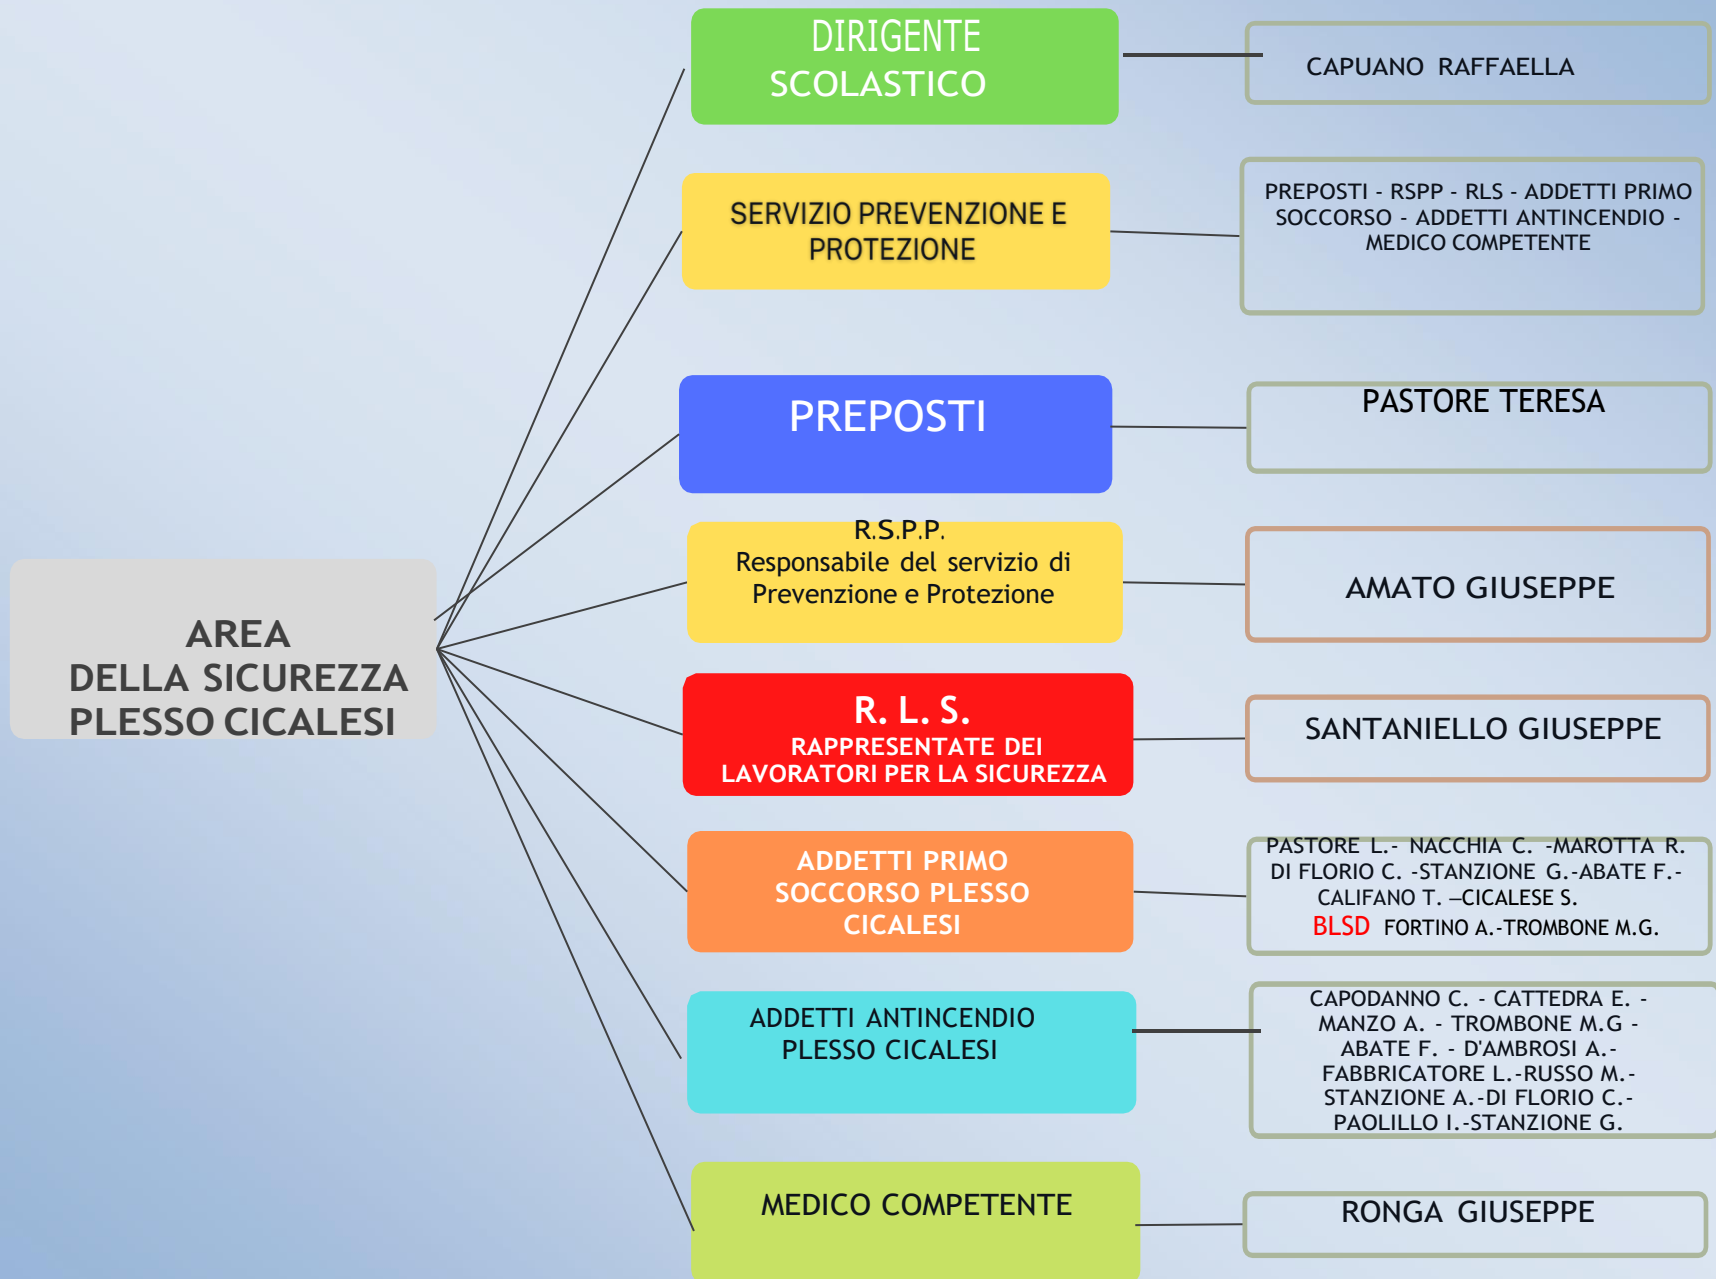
AREA
DELLA SICUREZZA
PLESSO CICALESI

DIRIGENTE
SCOLASTICO

CAPUANO RAFFAELLA

SERVIZIO PREVENZIONE E
PROTEZIONE

PREPOSTI - RSPP - RLS - ADDETTI PRIMO SOCCORSO - ADDETTI ANTINCENDIO - MEDICO COMPETENTE

PREPOSTI

PASTORE TERESA

R.S.P.P.
Responsabile del servizio di Prevenzione e Protezione

AMATO GIUSEPPE

R. L. S.
RAPPRESENTATE DEI LAVORATORI PER LA SICUREZZA

SANTANIELLO GIUSEPPE

ADDETTI PRIMO SOCCORSO PLESSO CICALESI

PASTORE L.- NACCHIA C. -MAROTTA R. DI FLORIO C. -STANZIONE G.-ABATE F.- CALIFANO T. –CICALESE S.
BLSD FORTINO A.-TROMBONE M.G.

ADDETTI ANTINCENDIO
PLESSO CICALESI

CAPODANNO C. - CATTEDRA E. - MANZO A. - TROMBONE M.G - ABATE F. - D'AMBROSI A.- FABBRICATORE L.-RUSSO M.- STANZIONE A.-DI FLORIO C.- PAOLILLO I.-STANZIONE G.

MEDICO COMPETENTE

RONGA GIUSEPPE